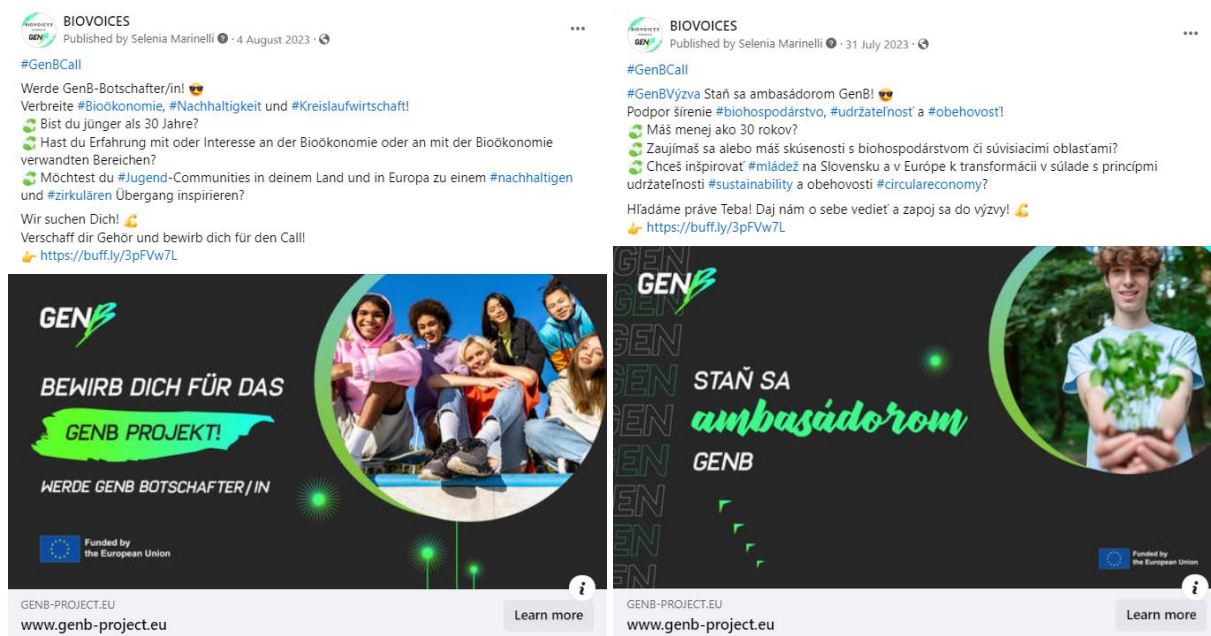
BIOVOICES GENB

BIOVOICES
Published by Selenia Marinelli · 4 August 2023 ·
...

#GenBCall

Werde GenB-Botschafter/in! 😎
Verbreite #Bioökonomie, #Nachhaltigkeit und #Kreislaufwirtschaft!
♻️ Bist du jünger als 30 Jahre?
♻️ Hast du Erfahrung mit oder Interesse an der Bioökonomie oder an mit der Bioökonomie verwandten Bereichen?
♻️ Möchtest du #Jugend-Communities in deinem Land und in Europa zu einem #nachhaltigen und #zirkulären Übergang inspirieren?

Wir suchen Dich! 💪
Verschaff dir Gehör und bewirb dich für den Call!
👉 https://buff.ly/3pFVw7L

GENB

BEWIRB DICH FÜR DAS
GENB PROJEKT!
WERDE GENB BOTSCHAFTER/IN

Funded by the European Union

i

GENB-PROJECT.EU
www.genb-project.eu
Learn more

BIOVOICES GENB

BIOVOICES
Published by Selenia Marinelli · 31 July 2023 ·
...

#GenBCall

#GenBVýzva Staň sa ambasádorom GenB! 😎
Podpor šírenie #biohospodárstvo, #udržateľnosť a #obehovosť!
♻️ Máš menej ako 30 rokov?
♻️ Zaujímaš sa alebo máš skúsenosti s biohospodárstvom či súvisiacimi oblasťami?
♻️ Chceš inšpirovať #mládež na Slovensku a v Európe k transformácii v súlade s princípmi udržateľnosti #sustainability a obehovosti #circulareconomy?

Hľadáme práve Teba! Daj nám o sebe vedieť a zapoj sa do výzvy! 💪
👉 https://buff.ly/3pFVw7L

GENB

GEN GEN GEN GEN GEN GEN GEN GEN

STAŇ SA
ambasádorom
GENB

Funded by the European Union

i

GENB-PROJECT.EU
www.genb-project.eu
Learn more